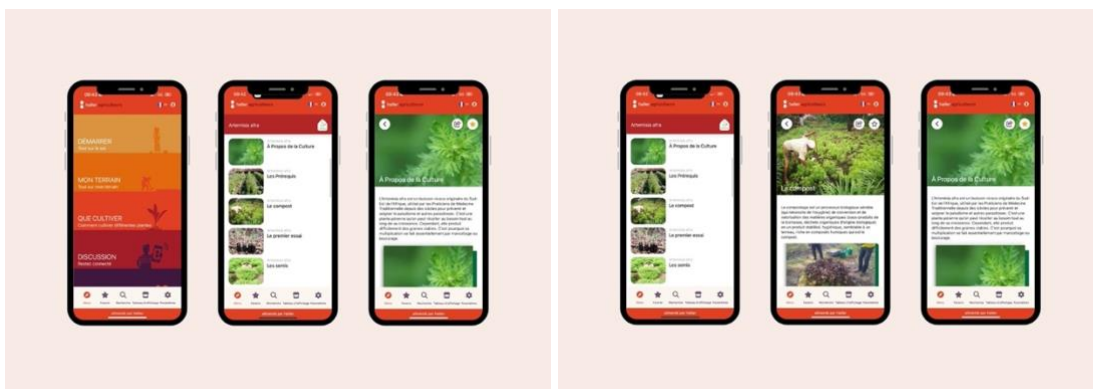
DÉMARRER

MON TERRAIN

QUE CULTIVER

DISCUSSION

Artemisia afra

À Propos de la Culture

Les Prérequis

Le compost

Le premier essai

Les semis

À Propos de la Culture

Artemisia afra

À Propos de la Culture

Les Prérequis

Le compost

Le premier essai

Les semis

Le compost

À Propos de la Culture